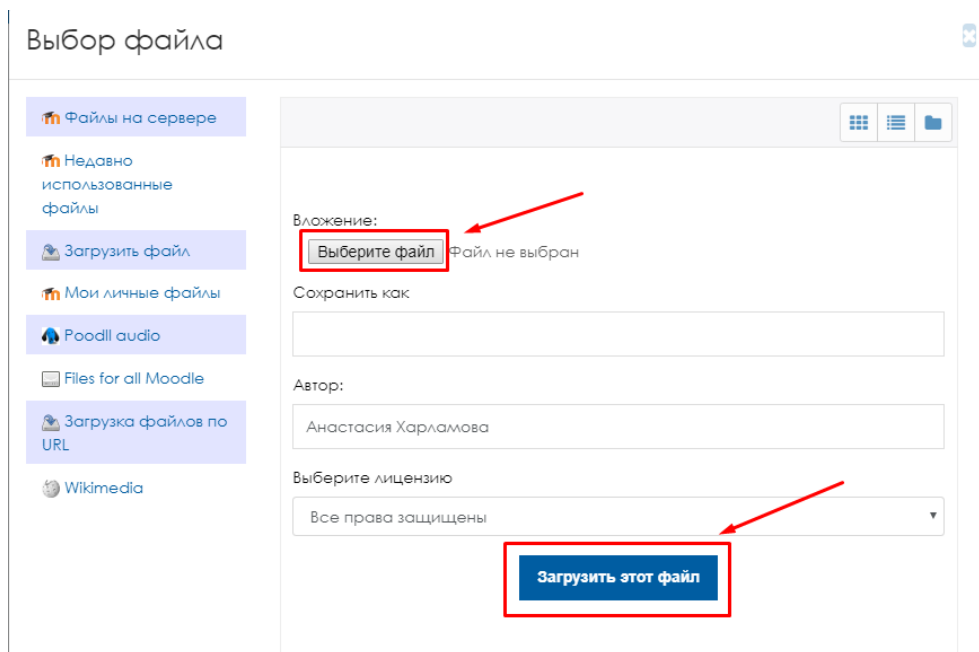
Выбор файла

Файлы на сервере

Недавно использованные файлы

Загрузить файл

Мои личные файлы

Poodll audio

Files for all Moodle

Загрузка файлов по URL

Wikimedia

Вложение:

Выберите файл Файл не выбран

Сохранить как

Автор:

Анастасия Харламова

Выберите лицензию

Все права защищены

Загрузить этот файл